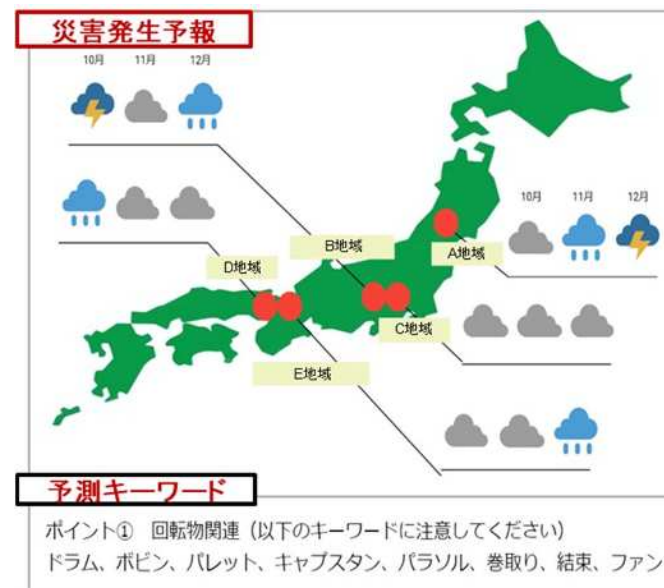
災害発生予報

10月 11月 12月

10月 11月 12月

B地域

D地域

A地域

C地域

E地域

予測キーワード

ポイント① 回転物関連（以下のキーワードに注意してください）
ドラム、ボビン、パレット、キャプスタン、パラソル、巻取り、結束、ファン